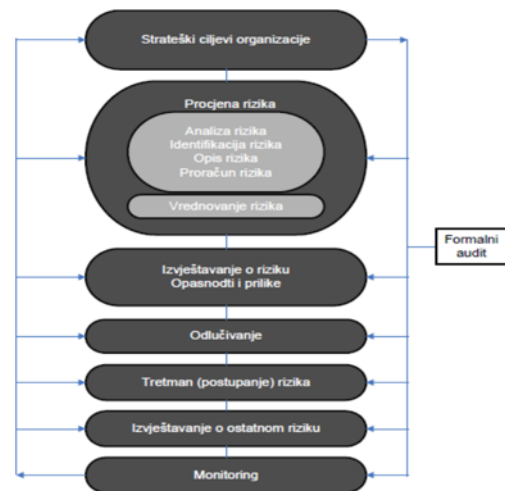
Strateški ciljevi organizacije

Procjena rizika

Analiza rizika
Identifikacija rizika
Opis rizika
Proračun rizika

Vrednovanje rizika

Formalni audit

Izvještavanje o riziku
Opasnodti i prilike

Odlučivanje

Tretman (postupanje) rizika

Izvještavanje o ostatnom riziku

Monitoring